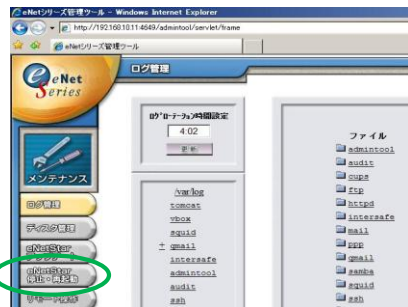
eNetシリーズ管理ツール - Windows Internet Explorer
http://192.168.10.11:4649/admintool/servlet/frame
eNetシリーズ管理ツール
eNet Series
ログ管理
ログローテーション時間設定
4:02
設 定
メンテナンス
ログ管理
ディスク管理
eNetStar
eNetStar 停止・再起動
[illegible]
/var/log
tomcat
vbox
squid
± qmail
intersafe
admintool
audit
ssh
ファイル
admintool
audit
cups
ftp
httpd
intersafe
mail
ppp
qmail
samba
squid
ssh